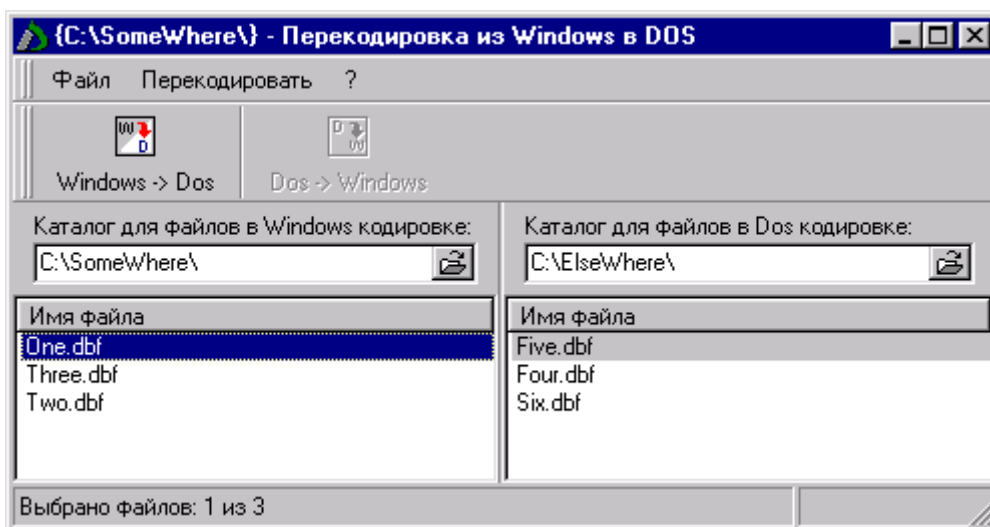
{C:\SomeWhere\} - Перекодировка из Windows в DOS

Файл Перекодировать ?

W D

Windows -> Dos

D W

Dos -> Windows

Каталог для файлов в Windows кодировке:

C:\SomeWhere\

Каталог для файлов в Dos кодировке:

C:\ElseWhere\

| Имя файла |
|---|
| One.dbf |
| Three.dbf |
| Two.dbf |

| Имя файла |
|---|
| Five.dbf |
| Four.dbf |
| Six.dbf |

Выбрано файлов: 1 из 3